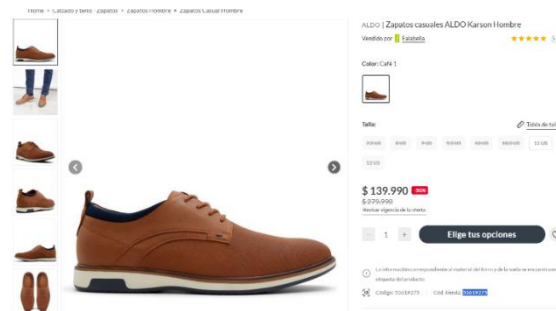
Home • Calzado y bolsos • Zapatos • Zapatos Hombre • Zapatos Casual Hombre

ALDO | Zapatos casuales ALDO Karson Hombre

Vendido por Falabella

Color: Café 1

Talla:

Tabla de tallas

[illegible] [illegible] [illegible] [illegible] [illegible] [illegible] 11 US

12 US

$ 139.990 -36%

$ 379.990

Revisar vigencia de la oferta

- 1 +

Elige tus opciones

La información corresponde al material del forro y de la suela se encuentra en la etiqueta del producto.

Código: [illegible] Cód. tienda: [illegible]